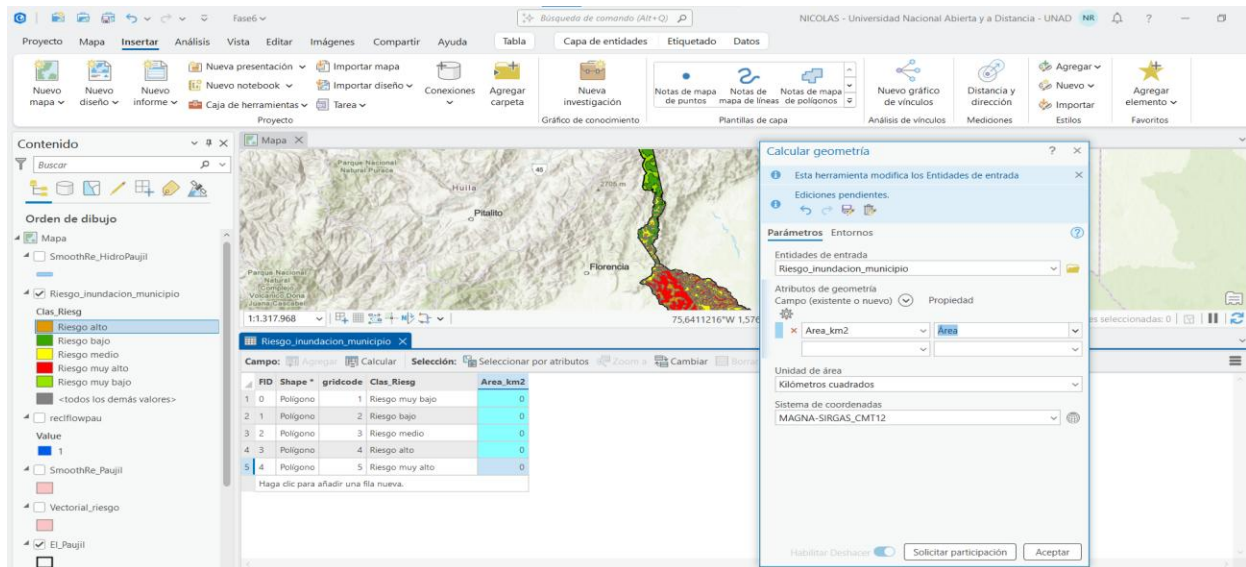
Fase6

Búsqueda de comando (Alt+Q)

NICOLAS - Universidad Nacional Abierta y a Distancia - UNAD NR

Proyecto Mapa Insertar Análisis Vista Editar Imágenes Compartir Ayuda Tabla Capa de entidades Etiquetado Datos

Nuevo mapa Nuevo diseño Nuevo informe Nueva presentación Nuevo notebook Caja de herramientas Importar mapa Importar diseño Tarea Conexiones Agregar carpeta Proyecto

Nueva investigación Gráfico de conocimiento

Notas de mapa de puntos Notas de mapa de líneas Notas de mapa de polígonos Plantillas de capa

Nuevo gráfico de vínculos Análisis de vínculos

Distancia y dirección Mediciones

Agregar Nuevo Importar Estilos

Agregar elemento Favoritos

Contenido

Buscar

Orden de dibujo

Mapa

SmoothRe_HidroPaujil

Riesgo_inundacion_municipio

Clas_Riesg

Riesgo alto

Riesgo bajo

Riesgo medio

Riesgo muy alto

Riesgo muy bajo

<todos los demás valores>

reclflowpau

Value

1

SmoothRe_Paujil

Vectorial_riesgo

El_Paujil

Mapa

Parque Nacional Natural Puracé

Huila

Pitalito

Florencia

Parque Nacional Natural Complejo Volcánico Doña Juana-Cascabel

1:1.317.968

75,6411216°W 1,576

es seleccionadas: 0

Riesgo_inundacion_municipio

Campo: Agregar Calcular Selección: Seleccionar por atributos Zoom a Cambiar Borrar

| | FID | Shape * | gridcode | Clas_Riesg | Area_km2 |
|---|---|---|---|---|---|
| 1 | 0 | Polígono | 1 | Riesgo muy bajo | 0 |
| 2 | 1 | Polígono | 2 | Riesgo bajo | 0 |
| 3 | 2 | Polígono | 3 | Riesgo medio | 0 |
| 4 | 3 | Polígono | 4 | Riesgo alto | 0 |
| 5 | 4 | Polígono | 5 | Riesgo muy alto | 0 |

Haga clic para añadir una fila nueva.

Calcular geometría

Esta herramienta modifica los Entidades de entrada

Ediciones pendientes.

Parámetros Entornos

Entidades de entrada

Riesgo_inundacion_municipio

Atributos de geometría

Campo (existente o nuevo) Propiedad

Area_km2 Área

Unidad de área

Kilómetros cuadrados

Sistema de coordenadas

MAGNA-SIRGAS_CMT12

Habilitar Deshacer Solicitar participación Aceptar